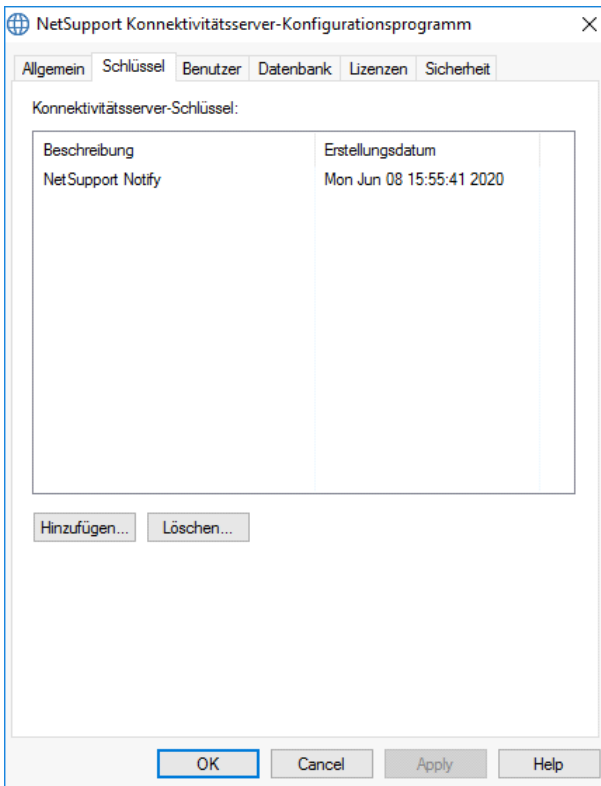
NetSupport Konnektivitätsserver-Konfigurationsprogramm

×

Allgemein | Schlüssel | Benutzer | Datenbank | Lizenzen | Sicherheit

Konnektivitätsserver-Schlüssel:

| Beschreibung | Erstellungsdatum |
|---|---|
| NetSupport Notify | Mon Jun 08 15:55:41 2020 |

Hinzufügen... Löschen...

OK Cancel Apply Help